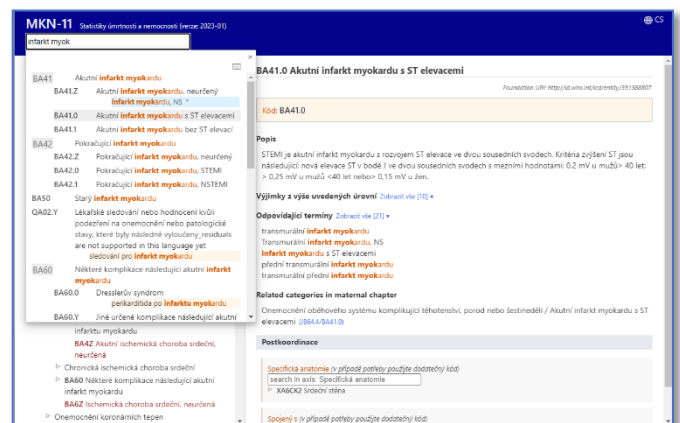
MKN-11 Statistiky úmrtnosti a nemocnosti (verze: 2023-01)

CS

infarkt myok

BA41 Akutní infarkt myokardu

BA41.Z Akutní infarkt myokardu, neurčený

infarkt myokardu, NS

BA41.0 Akutní infarkt myokardu s ST elevacemi

BA41.1 Akutní infarkt myokardu bez ST elevací

BA42 Pokračující infarkt myokardu

BA42.Z Pokračující infarkt myokardu, neurčený

BA42.0 Pokračující infarkt myokardu, STEMI

BA42.1 Pokračující infarkt myokardu, NSTEMI

BA50 Starý infarkt myokardu

QA02.Y Lékařské sledování nebo hodnocení kvůli podezření na onemocnění nebo patologické stavy, které byly následně vyloučeny_residuals are not supported in this language yet

sledování pro infarkt myokardu

BA60 Některé komplikace následující akutní infarkt myokardu

BA60.0 Dresslerův syndrom

perikarditida po infarktu myokardu

BA60.Y Jiné určené komplikace následující akutní

infarktu myokardu

BA4Z Akutní ischemická choroba srdeční, neurčená

Chronická ischemická choroba srdeční

BA60 Některé komplikace následující akutní infarkt myokardu

BA6Z Ischemická choroba srdeční, neurčená

Onemocnění koronárních tepen

BA41.0 Akutní infarkt myokardu s ST elevacemi

Foundation URI: http://id.who.int/icd/entity/391388807

Kód: BA41.0

Popis

STEMI je akutní infarkt myokardu s rozvojem ST elevace ve dvou sousedních svodech. Kritéria zvýšení ST jsou následující: nová elevace ST v bodě J ve dvou sousedních svodech s mezními hodnotami: 0,2 mV u mužů > 40 let; > 0,25 mV u mužů <40 let nebo> 0,15 mV u žen.

Výjimky z výše uvedených úrovní Zobrazit vše [10]

Odpovídající termíny Zobrazit vše [21]

transmurální infarkt myokardu

Transmurální infarkt myokardu, NS

Infarkt myokardu s ST elevacemi

přední transmurální infarkt myokardu

transmurální přední infarkt myokardu

Related categories in maternal chapter

Onemocnění oběhového systému komplikující těhotenství, porod nebo šestinedělí / Akutní infarkt myokardu s ST elevacemi (JB64.4/BA41.0)

Postkoordinace

Specifická anatomie (v případě potřeby použijte dodatečný kód)

search in axis: Specifická anatomie

XA6CK2 Srdeční stěna

Spojený s (v případě potřeby použijte dodatečný kód)